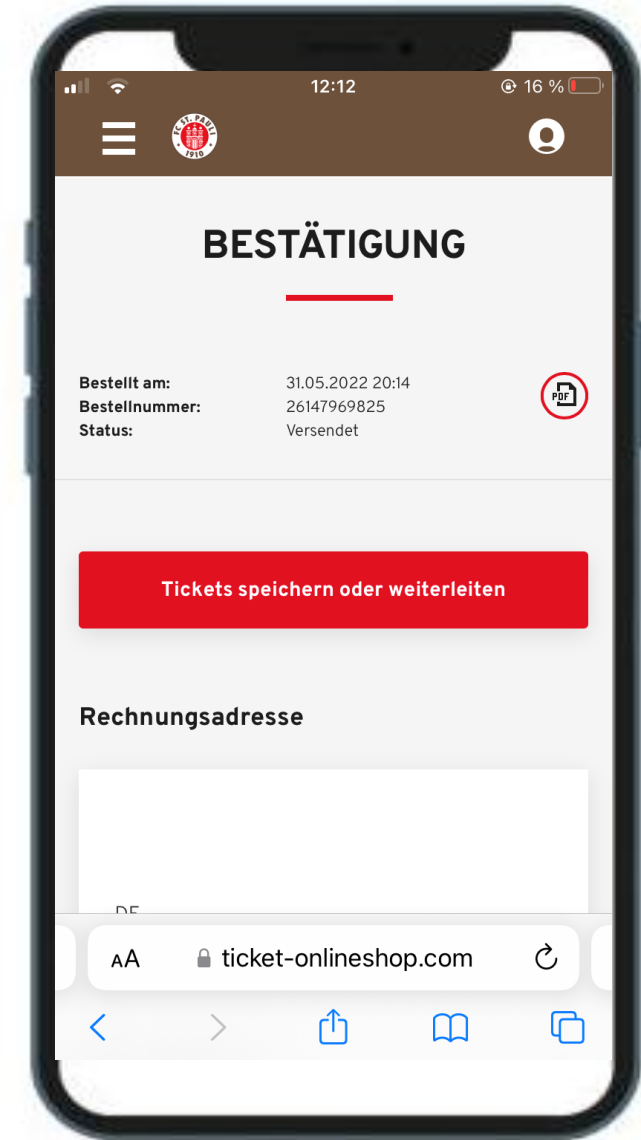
12:12

16 %

FC ST. PAULI 1910

BESTÄTIGUNG

Bestellt am: 31.05.2022 20:14
Bestellnummer: 26147969825
Status: Versendet

PDF

Tickets speichern oder weiterleiten

Rechnungsadresse

DE

AA ticket-onlineshop.com